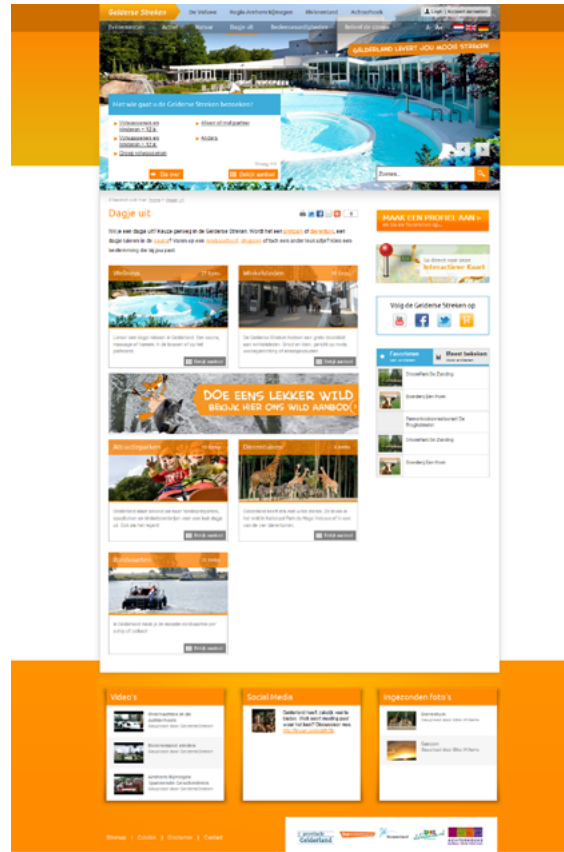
Gelderse Streken | De Veluwe | Regio Arnhem Nijmegen | Rivierenland | Achterhoek

Login | Account aanmaken

Evenementen | Actief | Natuur | Dagje uit | Bezienswaardigheden | Beleef de streek

GELDERLAND LEVERT JOU MOOIE STREKEN

Met wie gaat u de Gelderse Streken bezoeken?

Volwassenen en kinderen < 12 jr.
Volwassenen en kinderen > 12 jr.
Groep volwassenen
Alleen of met partner
Anders

Zoeken...

Dagje uit

Nu je een dagje uit! Keuze genoeg in de Gelderse Streken. Word het een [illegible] of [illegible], een dagje lekker in de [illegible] of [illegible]. Kies een bestemming die bij jou past.

Wellness

Winkelsteden

Bekijk aanbod

DOE EENS LEKKER WILD
BEKIJK HIER ONS WILD AANBOD!

Attractieparken

Dierentuinen

Bekijk aanbod

Rondvaarten

Bekijk aanbod

MAAK EEN PROFIEL AAN »

Interactieve Kaart

Volg de Gelderse Streken op

Favorieten | Meest bekeken

Video's

Social Media

Ingezonden foto's

Sitemap | Colofon | Disclaimer | Contact

Gelderland